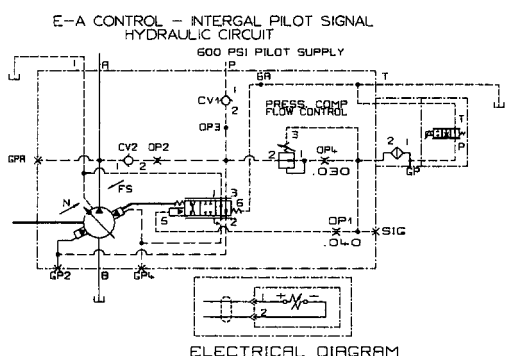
E-A CONTROL - INTERGAL PILOT SIGNAL HYDRAULIC CIRCUIT

600 PSI PILOT SUPPLY

P

I

A

GA

T

CV1

1

2

OP3

PRESS. COMP FLOW CONTROL

3

2

1

OP4

.030

2

1

T

P

GP

GPA

CV2

1

2

OP2

FS

N

3

6

4

5

OP1

.040

SIG

GP2

GP4

B

1

2

ELECTRICAL DIAGRAM